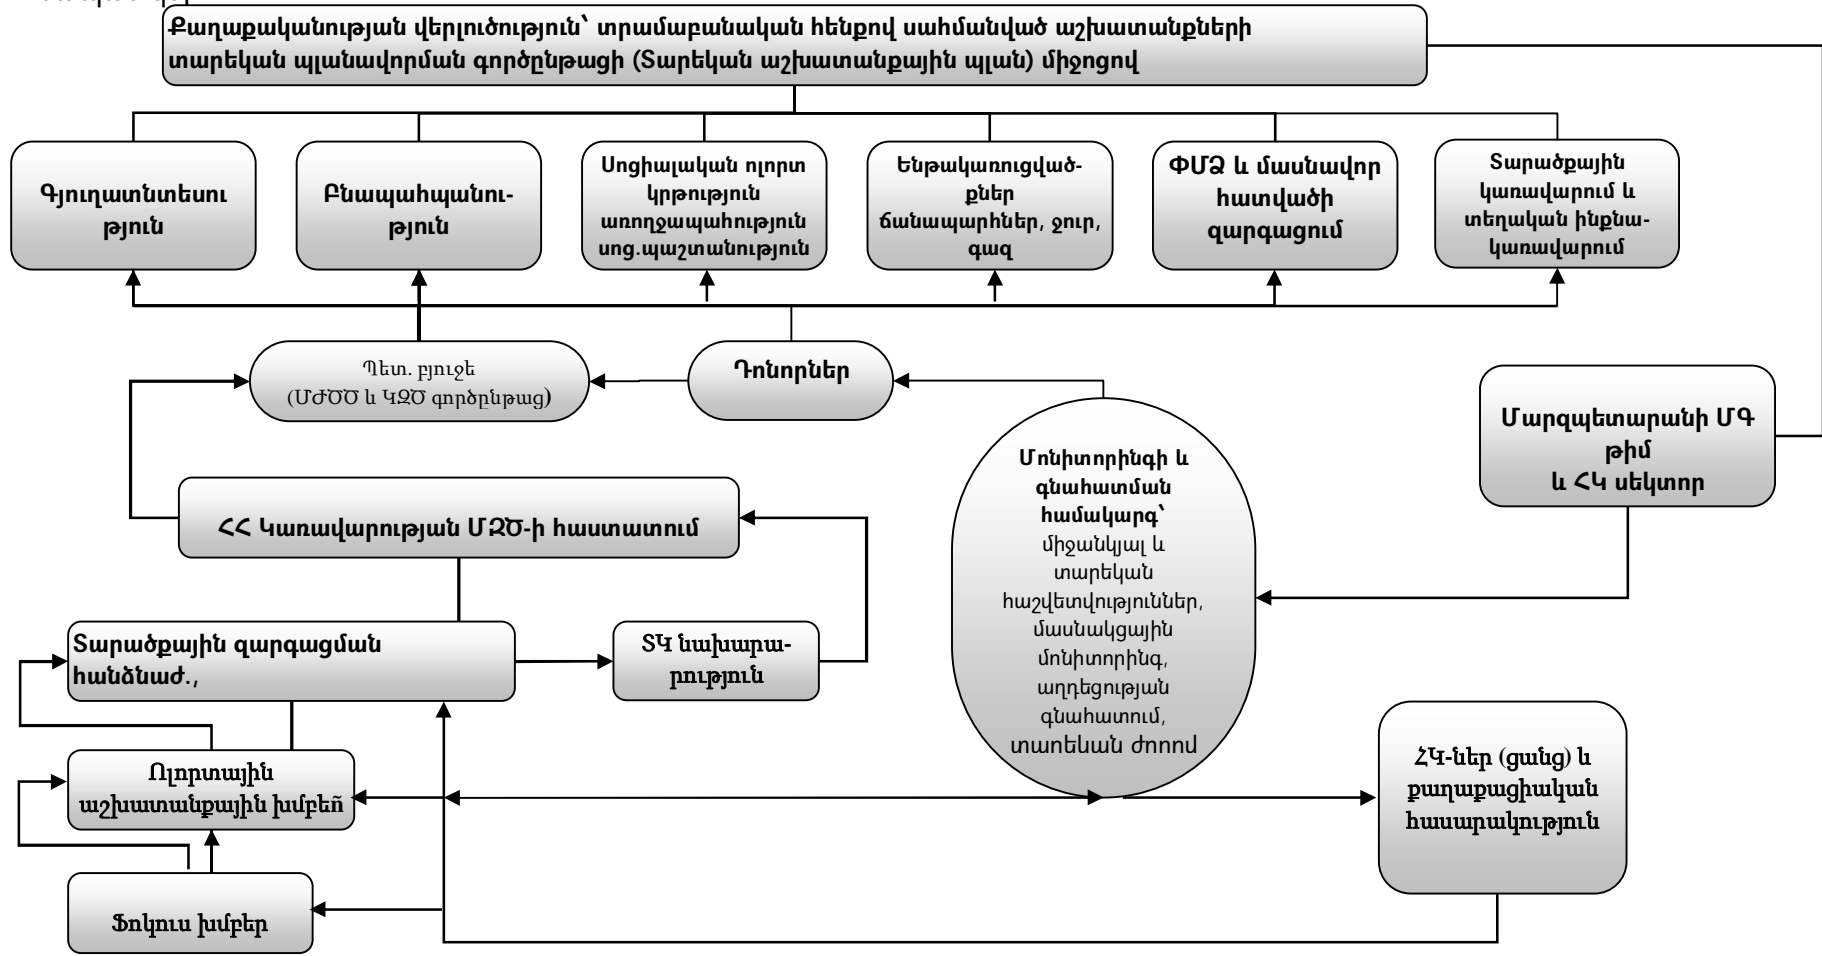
Քաղաքականության վերլուծություն՝ տրամաբանական հենքով սահմանված աշխատանքների տարեկան պլանավորման գործընթացի (Տարեկան աշխատանքային պլան) միջոցով

Գյուղատնտեսություն

Բնապահպանություն

Սոցիալական ոլորտ կրթություն առողջապահություն սոց.պաշտանություն

Ենթակառուցվածքներ ճանապարհներ, ջուր, գազ

ՓՄՁ և մասնավոր հատվածի զարգացում

Տարածքային կառավարում և տեղական ինքնակառավարում

Պետ. բյուջե (ՄԺԾԾ և ԿԶԾ գործընթաց)

Դոնորներ

Մարզպետարանի ՄԳ թիմ և ՀԿ սեկտոր

Մոնիտորինգի և գնահատման համակարգ՝ միջանկյալ և տարեկան հաշվետվություններ, մասնակցային մոնիտորինգ, ազդեցության գնահատում, տարեկան ժողով

ՀՀ Կառավարության ՄԶԾ-ի հաստատում

Տարածքային զարգացման հանձնաժ.,

ՏԿ նախարարություն

Ոլորտային աշխատանքային խմբեր

ՀԿ-ներ (ցանց) և քաղաքացիական հասարակություն

Ֆոկուս խմբեր